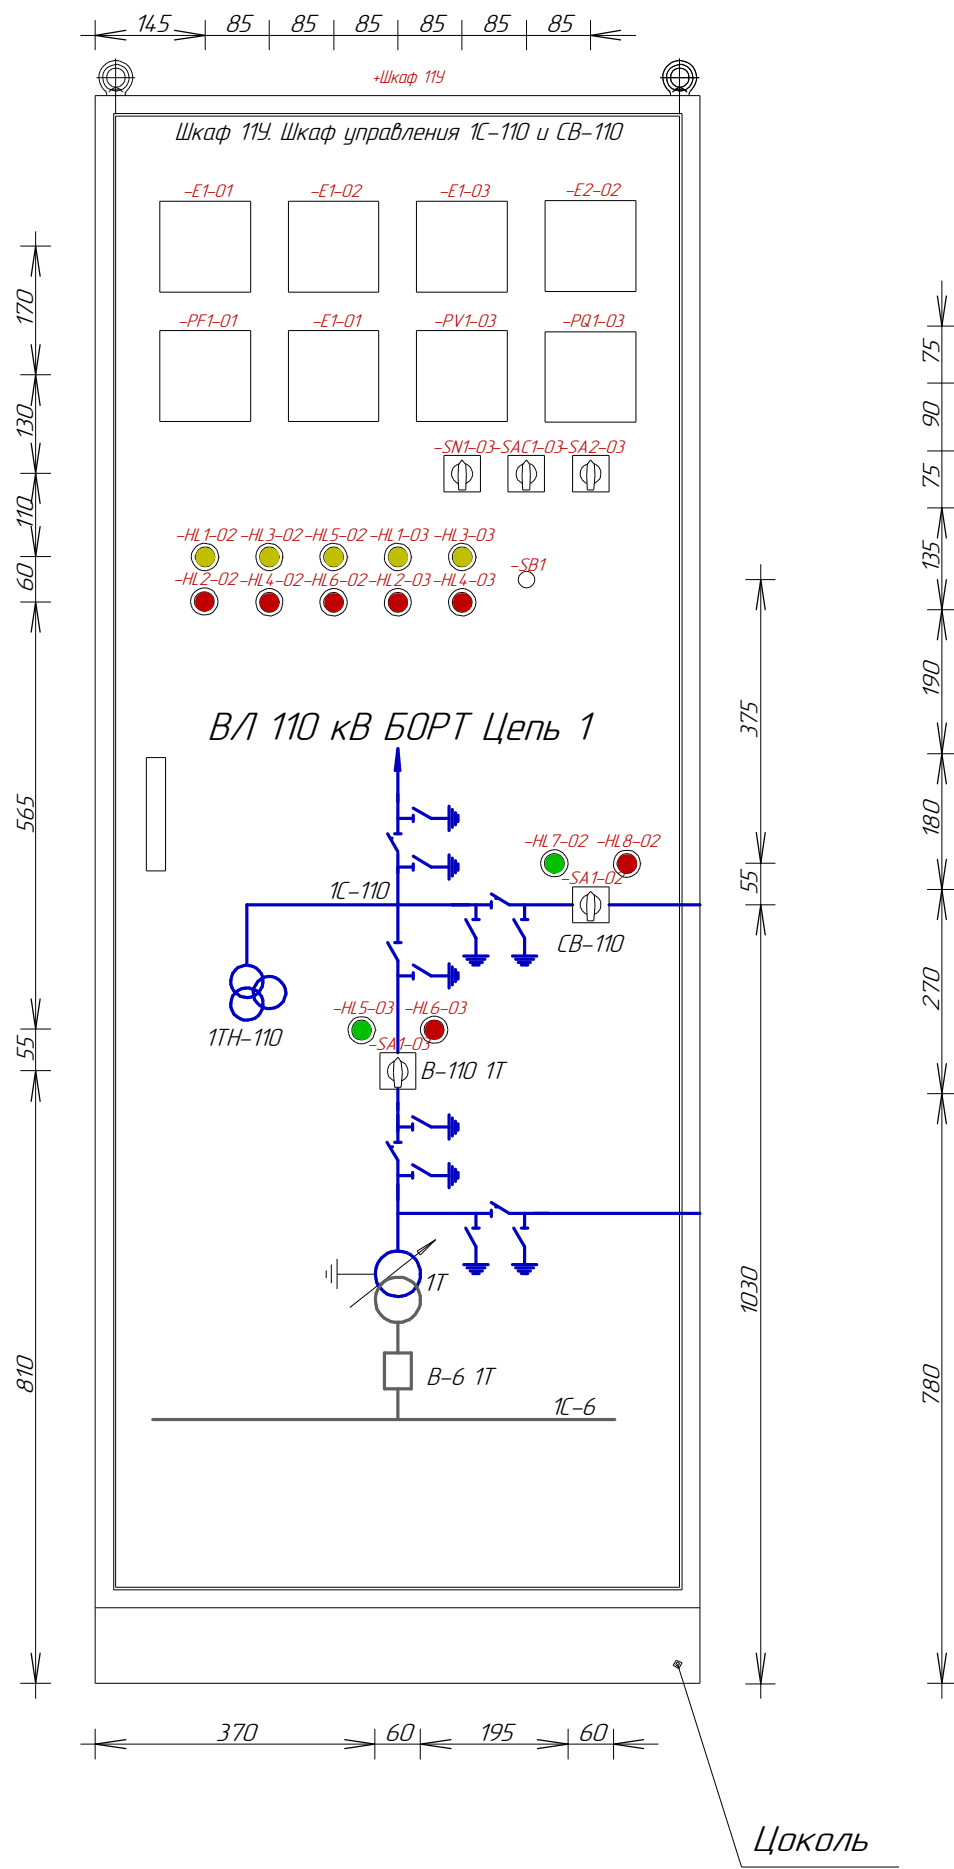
145 85 85 85 85 85 85

+Шкаф 11У

Шкаф 11У. Шкаф управления 1С-110 и СВ-110

-E1-01 -E1-02 -E1-03 -E2-02

-PF1-01 -E1-01 -PV1-03 -PQ1-03

-SN1-03 -SAC1-03 -SA2-03

-HL1-02 -HL3-02 -HL5-02 -HL1-03 -HL3-03

-SB1

-HL2-02 -HL4-02 -HL6-02 -HL2-03 -HL4-03

170 130 110 60 565 55 810

75 90 75 135 190 180 270 780

375 55 1030

ВЛ 110 кВ БОРТ Цепь 1

-HL7-02 -HL8-02

-SA1-02

1С-110

СВ-110

1ТН-110

-HL5-03 -HL6-03

-SA1-03

В-110 1Т

1Т

В-6 1Т

1С-6

370 60 195 60

Цоколь